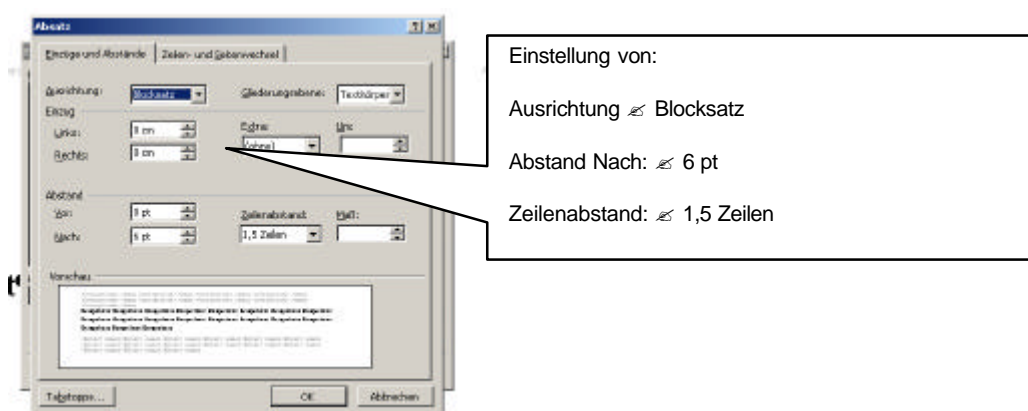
Absatz

Einzüge und Abstände | Zeilen- und Seitenwechsel

Ausrichtung: Blocksatz
Gliederungsebene: Textkörper

Einzug
Links: 0 cm
Rechts: 0 cm
Extra:
(ohne)
Um:

Abstand
Vor: 0 pt
Nach: 6 pt
Zeilenabstand:
1,5 Zeilen
Maß:

Vorschau

Tabstopps...
OK
Abbrechen

Einstellung von:

Ausrichtung ✍ Blocksatz

Abstand Nach: ✍ 6 pt

Zeilenabstand: ✍ 1,5 Zeilen